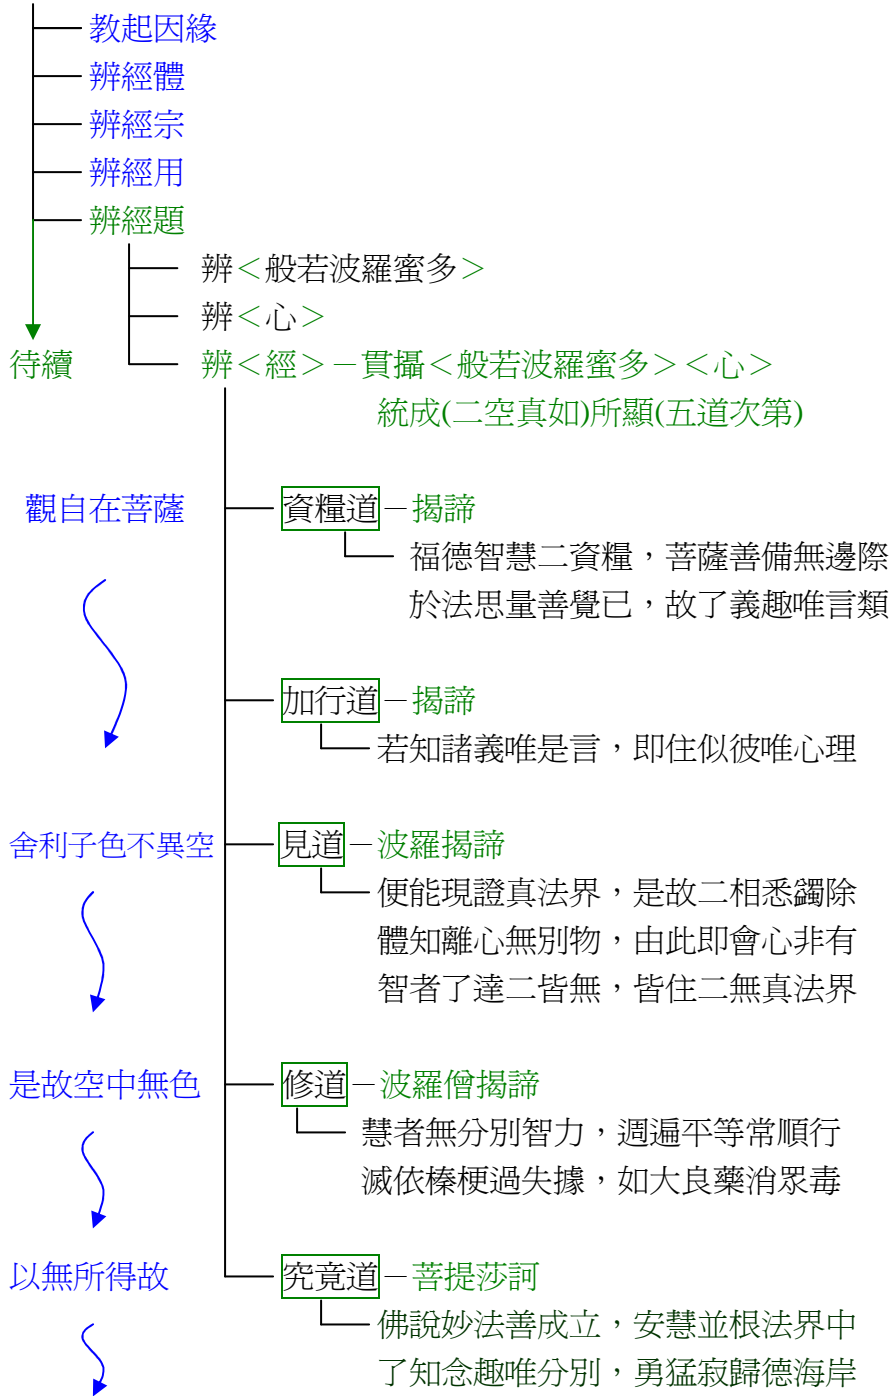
教起因緣
辨經體
辨經宗
辨經用
辨經題
辨＜般若波羅蜜多＞
辨＜心＞
待續
辨＜經＞－貫攝＜般若波羅蜜多＞＜心＞
統成(二空真如)所顯(五道次第)

觀自在菩薩
資糧道－揭諦
福德智慧二資糧，菩薩善備無邊際
於法思量善覺已，故了義趣唯言類

加行道－揭諦
若知諸義唯是言，即住似彼唯心理

舍利子色不異空
見道－波羅揭諦
便能現證真法界，是故二相悉蠲除
體知離心無別物，由此即會心非有
智者了達二皆無，皆住二無真法界

是故空中無色
修道－波羅僧揭諦
慧者無分別智力，週遍平等常順行
滅依榛梗過失據，如大良藥消眾毒

以無所得故
究竟道－菩提莎訶
佛說妙法善成立，安慧並根法界中
了知念趣唯分別，勇猛寂歸德海岸